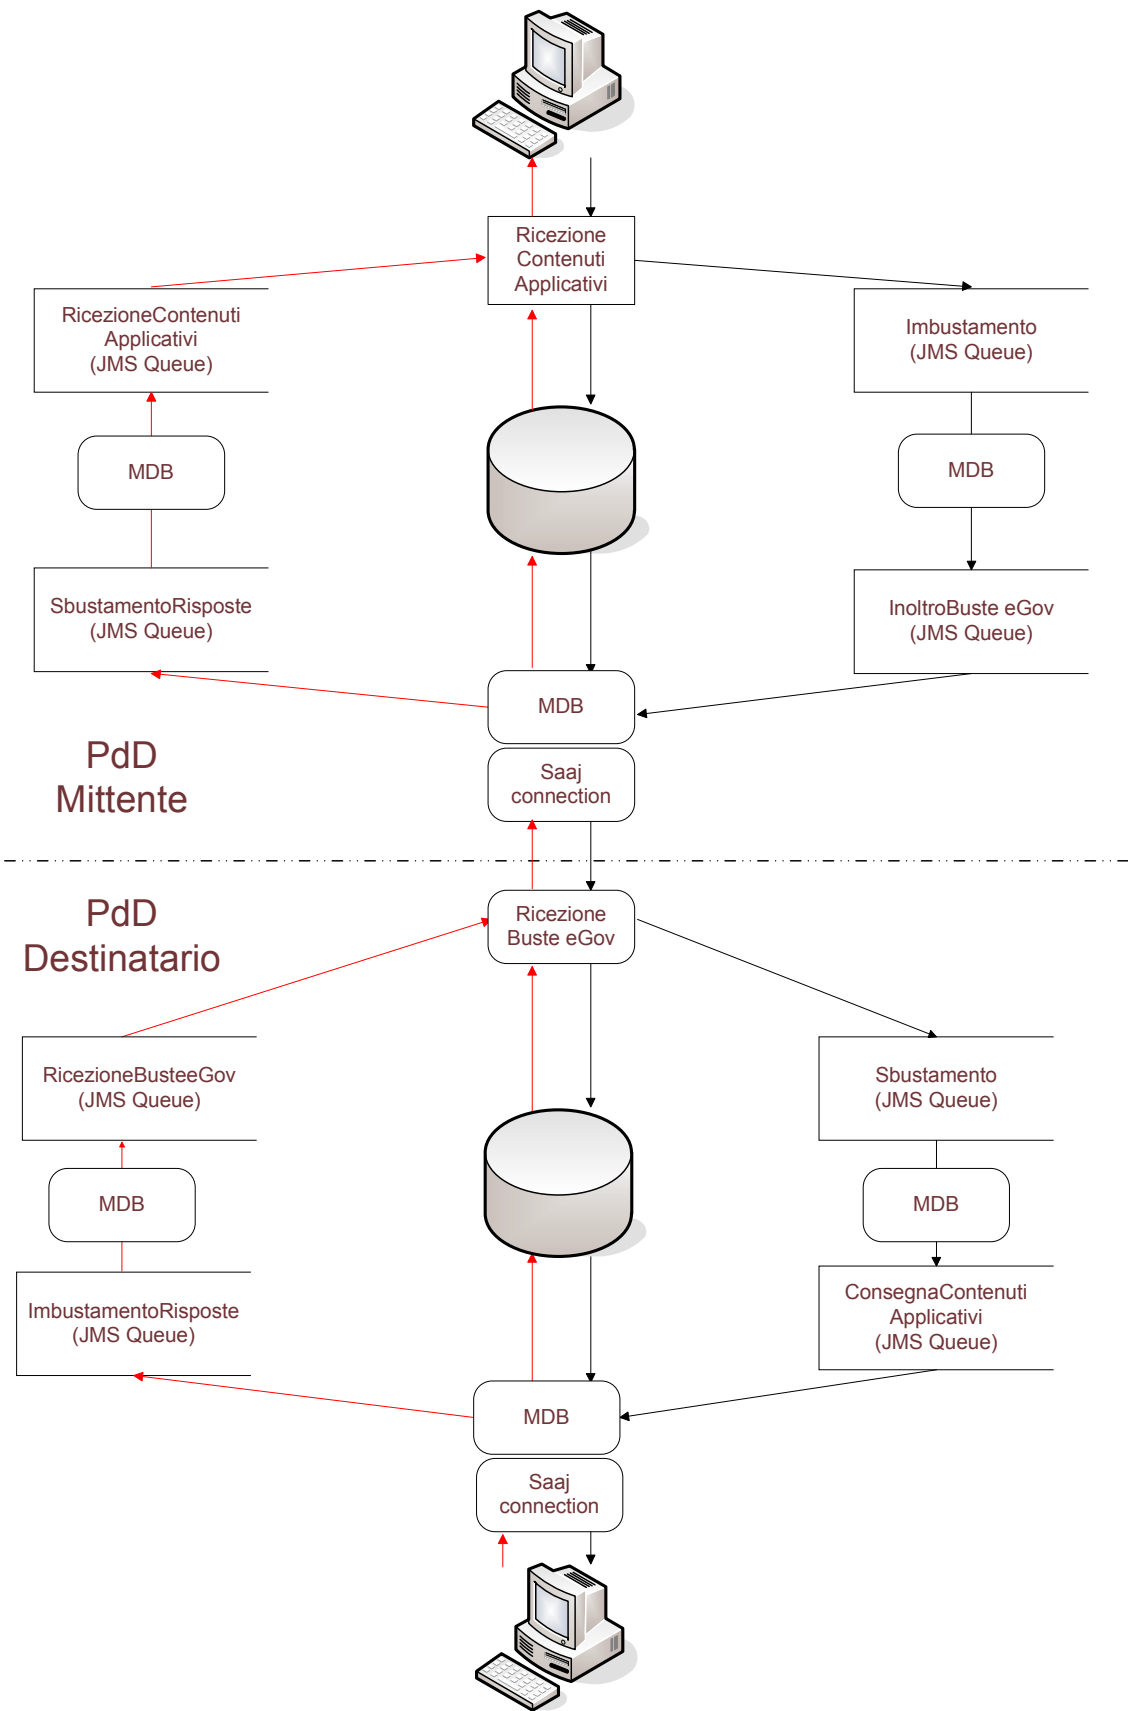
Ricezione Contenuti Applicativi

RicezioneContenuti Applicativi (JMS Queue)

Imbustamento (JMS Queue)

MDB

MDB

SbustamentoRisposte (JMS Queue)

InoltroBuste eGov (JMS Queue)

MDB

PdD Mittente

Saaj connection

PdD Destinatario

Ricezione Buste eGov

RicezioneBusteeGov (JMS Queue)

Sbustamento (JMS Queue)

MDB

MDB

ImbustamentoRisposte (JMS Queue)

ConsegnaContenuti Applicativi (JMS Queue)

MDB

Saaj connection